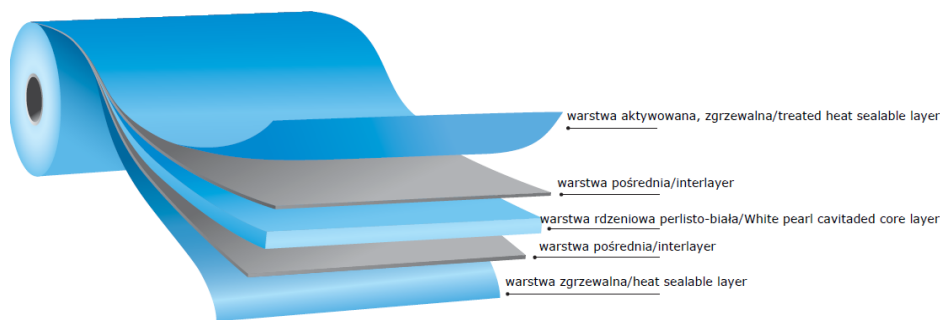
warstwa aktywowana, zgrzewalna/treated heat sealable layer

warstwa pośrednia/interlayer

warstwa rdzeniowa perlisto-biała/White pearl cavitaded core layer

warstwa pośrednia/interlayer

warstwa zgrzewalna/heat sealable layer